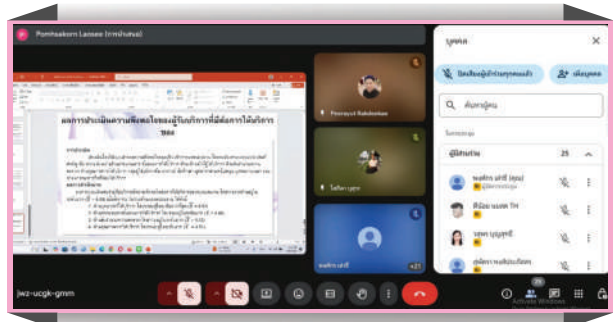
Pornsakorn Lansee (การนำเสนอ)

ผลการประเมินความพึงพอใจของผู้รับบริการที่มีต่อการให้บริการของ

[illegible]

Peerayut Rakdeekan

โสภิตา บุญมา

พงศ์ทร แก้วดี

+21

บุคคล

ปิดเสียงผู้เข้าร่วมทุกคนแล้ว

เพิ่มบุคคล

ค้นหาบุคคล

ในการประชุม

ผู้เข้าร่วม 25

พงศ์ทร แก้วดี (คุณ)

ผู้จัดการประชุม

ศิริมณ จอมเวศ TH

รสพร บุญสุขดี

สุพัตรา พงศ์ประภัสสร

jwz-ucgk-gmm

Activate Windows